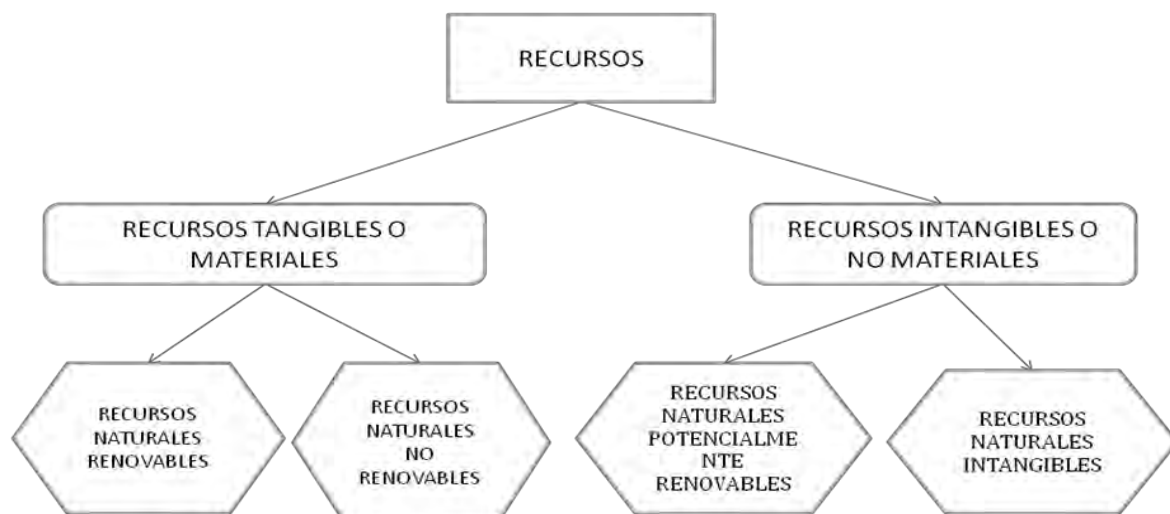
RECURSOS

RECURSOS TANGIBLES O MATERIALES

RECURSOS INTANGIBLES O NO MATERIALES

RECURSOS NATURALES RENOVABLES

RECURSOS NATURALES NO RENOVABLES

RECURSOS NATURALES POTENCIALMENTE RENOVABLES

RECURSOS NATURALES INTANGIBLES